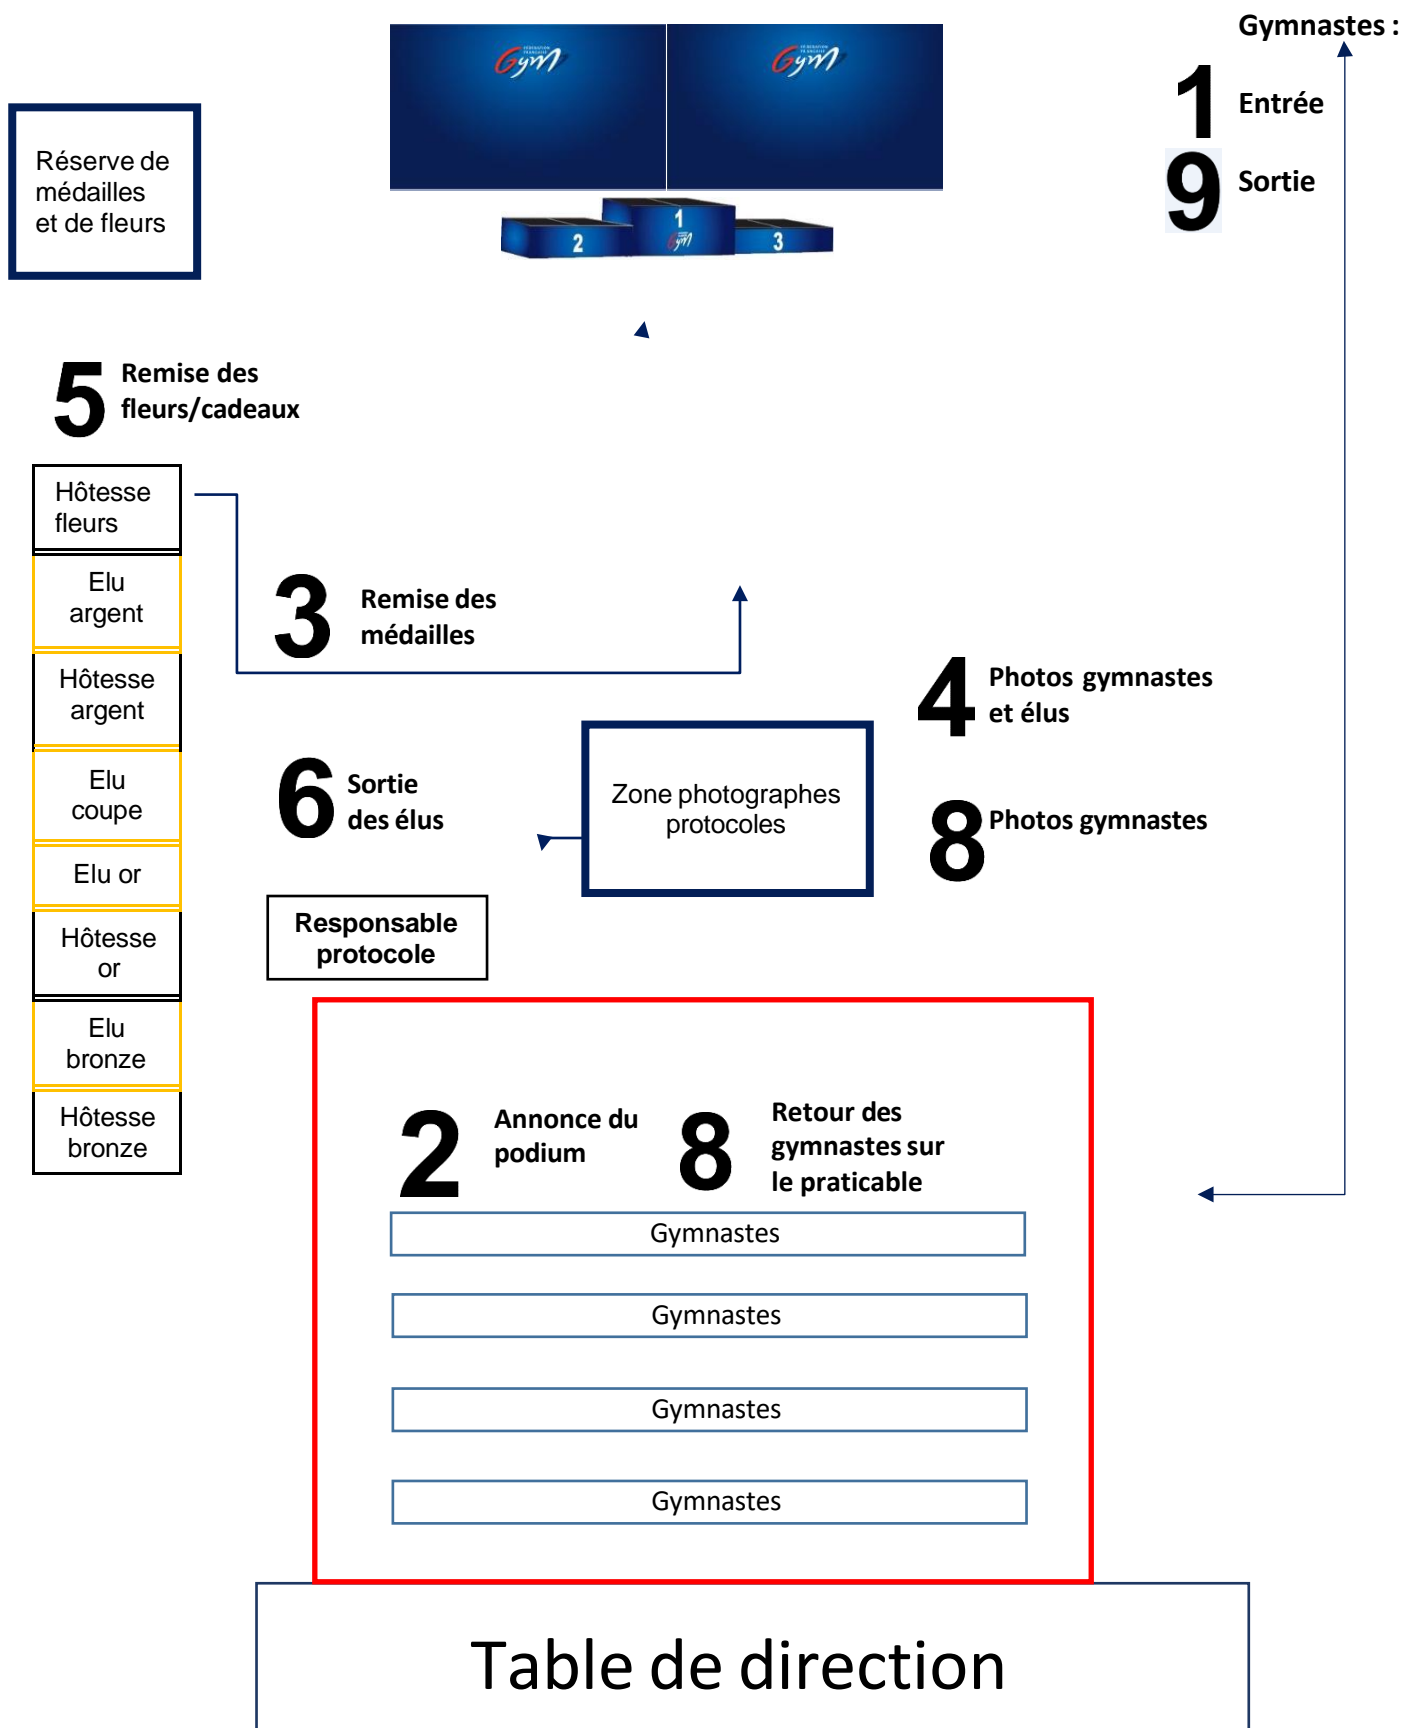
Gym Gym

2 1 Gym 3

Gymnastes :

1 Entrée

9 Sortie

Réserve de médailles et de fleurs

5 Remise des fleurs/cadeaux

Hôtesse fleurs

Elu argent

Hôtesse argent

Elu coupe

Elu or

Hôtesse or

Elu bronze

Hôtesse bronze

3 Remise des médailles

4 Photos gymnastes et élus

6 Sortie des élus

Zone photographes protocoles

8 Photos gymnastes

Responsable protocole

2 Annonce du podium

8 Retour des gymnastes sur le praticable

Gymnastes

Gymnastes

Gymnastes

Gymnastes

Table de direction